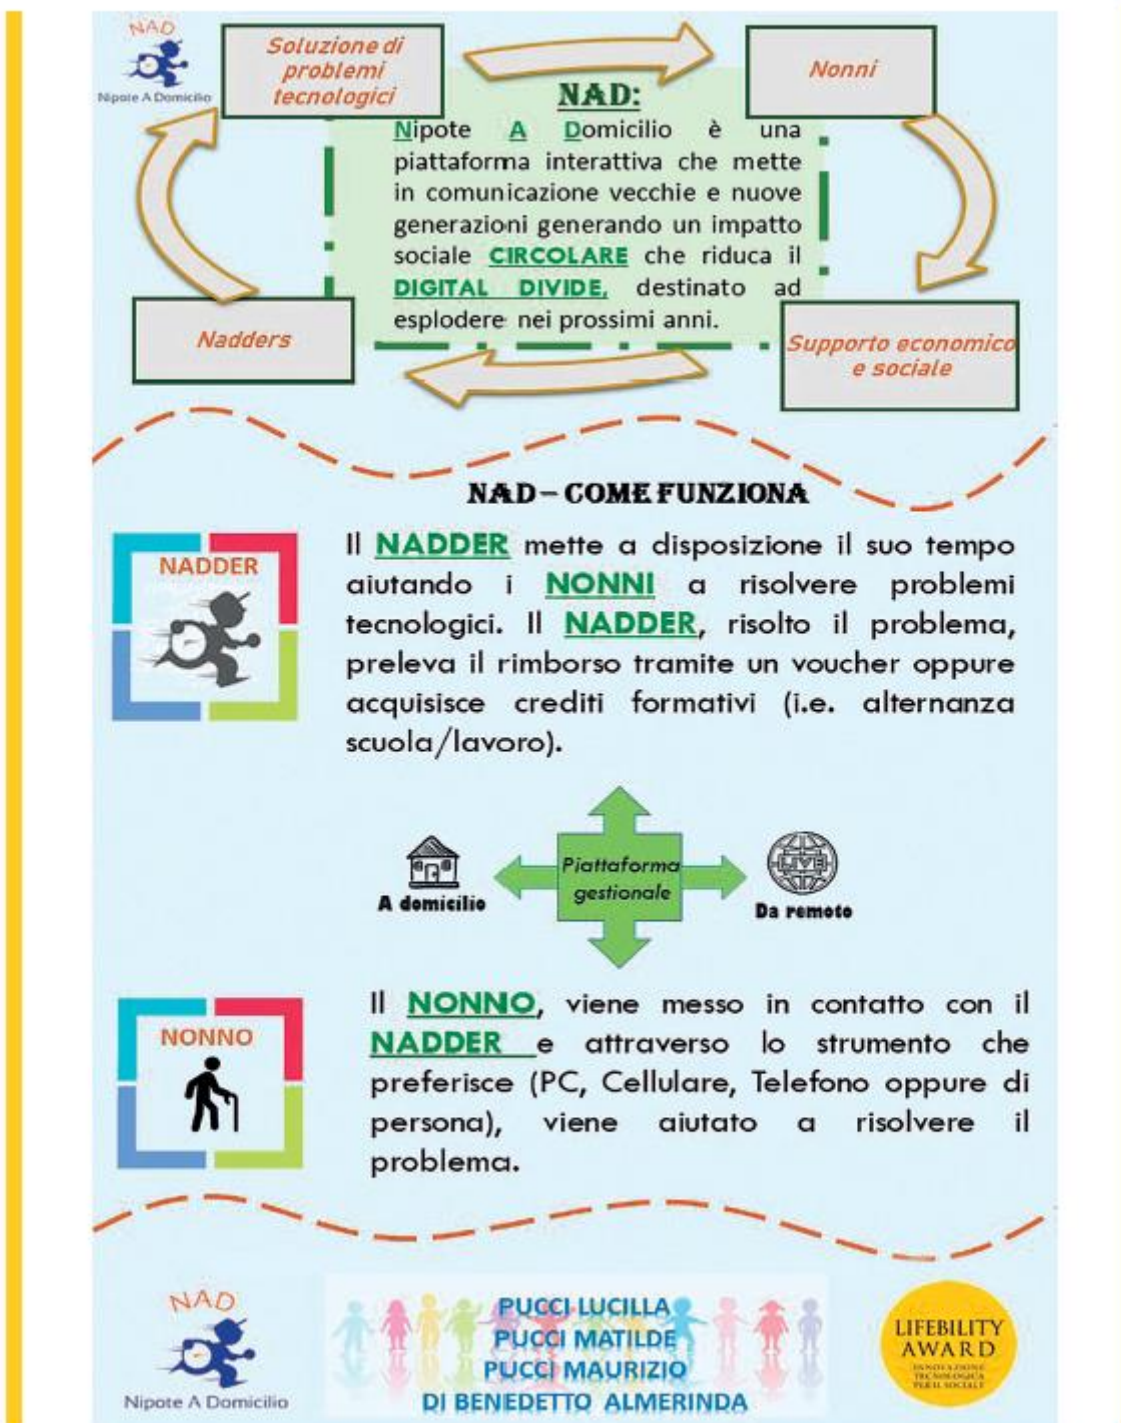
NAD
Nipote A Domicilio

Soluzione di problemi tecnologici

Nonni

NAD:
Nipote A Domicilio è una piattaforma interattiva che mette in comunicazione vecchie e nuove generazioni generando un impatto sociale CIRCOLARE che riduca il DIGITAL DIVIDE, destinato ad esplodere nei prossimi anni.

Nadders

Supporto economico e sociale

NAD – COME FUNZIONA

NADDER

Il NADDER mette a disposizione il suo tempo aiutando i NONNI a risolvere problemi tecnologici. Il NADDER, risolto il problema, preleva il rimborso tramite un voucher oppure acquisisce crediti formativi (i.e. alternanza scuola/lavoro).

A domicilio

Piattaforma gestionale

Da remoto

NONNO

Il NONNO, viene messo in contatto con il NADDER e attraverso lo strumento che preferisce (PC, Cellulare, Telefono oppure di persona), viene aiutato a risolvere il problema.

NAD
Nipote A Domicilio

PUCCI LUCILLA
PUCCI MATILDE
PUCCI MAURIZIO
DI BENEDETTO ALMERINDA

LIFEBILITY AWARD
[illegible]